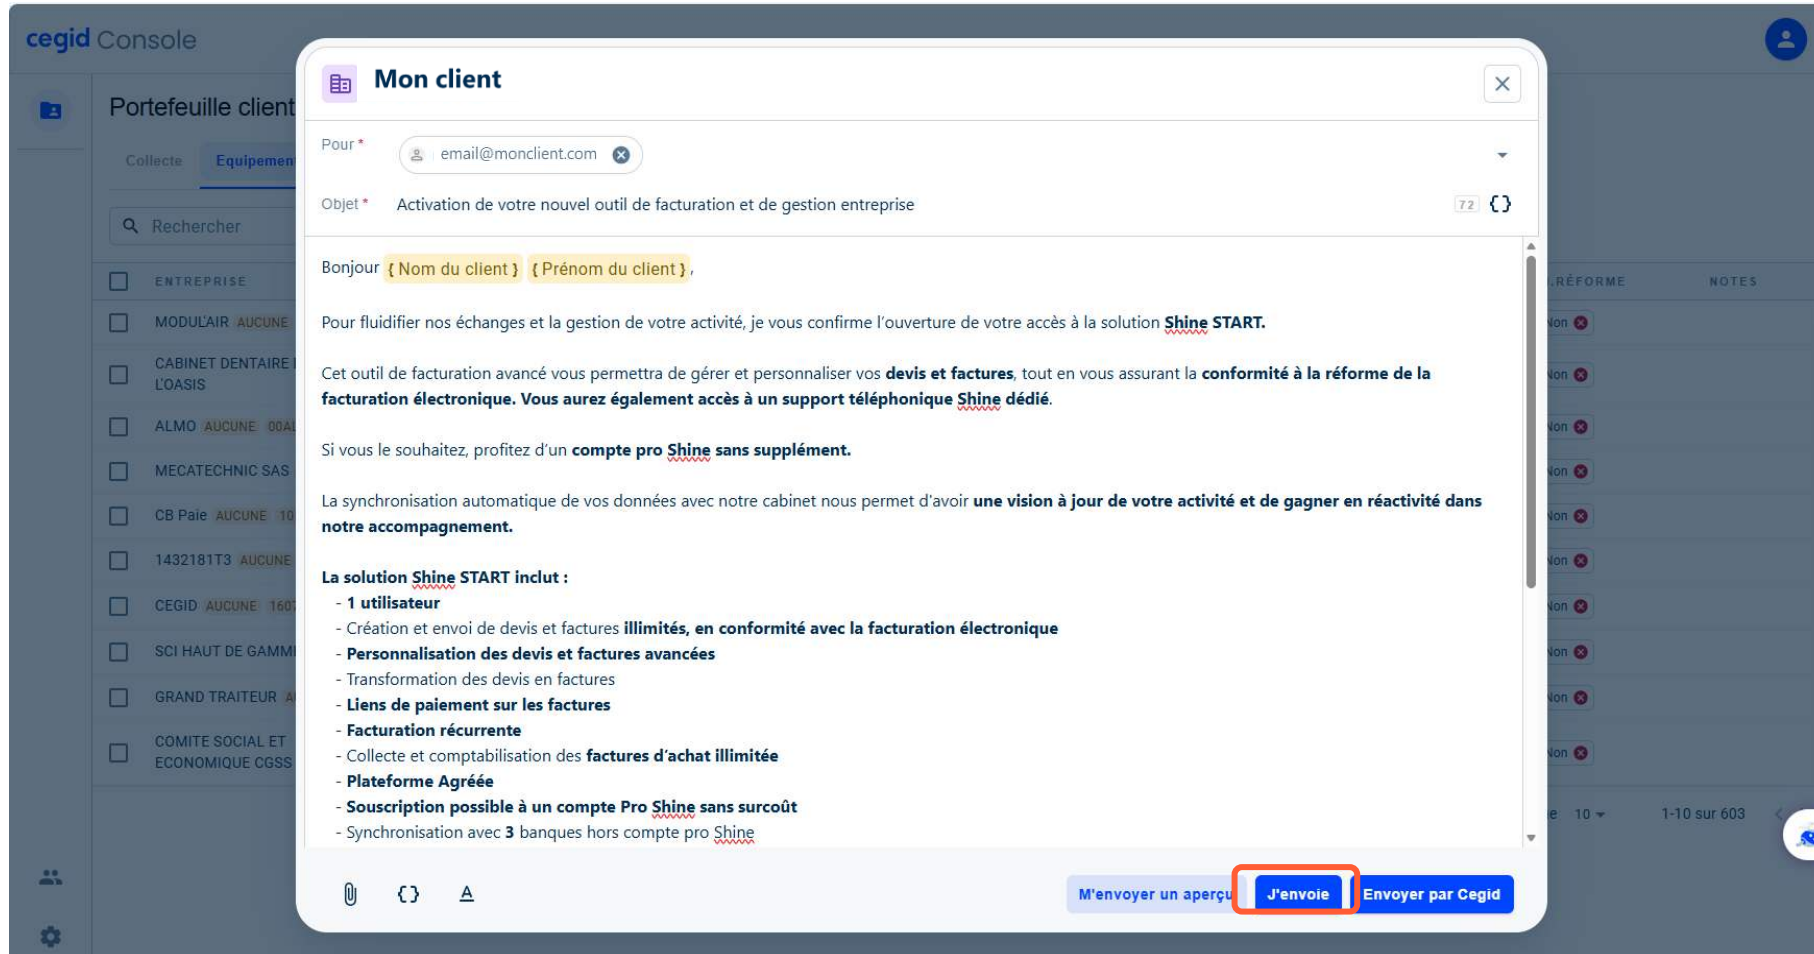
cegid Console

Portefeuille client

Collecte Equipemen

Rechercher

| ENTREPRISE |
|---|
| MODULAIR AUCUNE |
| CABINET DENTAIRE L'OASIS |
| ALMO AUCUNE 00A |
| MECATECHNIC SAS |
| CB Paie AUCUNE 10 |
| 1432181T3 AUCUNE |
| CEGID AUCUNE 160 |
| SCI HAUT DE GAMM |
| GRAND TRAITEUR A |
| COMITE SOCIAL ET ECONOMIQUE CGSS |

RÉFORME NOTES

Non
Non
Non
Non
Non
Non
Non
Non
Non
Non

e 10 1-10 sur 603

Mon client

Pour * email@monclient.com

Objet * Activation de votre nouvel outil de facturation et de gestion entreprise 72 {}

Bonjour { Nom du client } { Prénom du client },

Pour fluidifier nos échanges et la gestion de votre activité, je vous confirme l'ouverture de votre accès à la solution Shine START.

Cet outil de facturation avancé vous permettra de gérer et personnaliser vos devis et factures, tout en vous assurant la conformité à la réforme de la facturation électronique. Vous aurez également accès à un support téléphonique Shine dédié.

Si vous le souhaitez, profitez d'un compte pro Shine sans supplément.

La synchronisation automatique de vos données avec notre cabinet nous permet d'avoir une vision à jour de votre activité et de gagner en réactivité dans notre accompagnement.

La solution Shine START inclut :
- 1 utilisateur
- Création et envoi de devis et factures illimités, en conformité avec la facturation électronique
- Personnalisation des devis et factures avancées
- Transformation des devis en factures
- Liens de paiement sur les factures
- Facturation récurrente
- Collecte et comptabilisation des factures d'achat illimitée
- Plateforme Agréée
- Souscription possible à un compte Pro Shine sans surcoût
- Synchronisation avec 3 banques hors compte pro Shine

{} A

M'envoyer un aperçu J'envoie Envoyer par Cegid